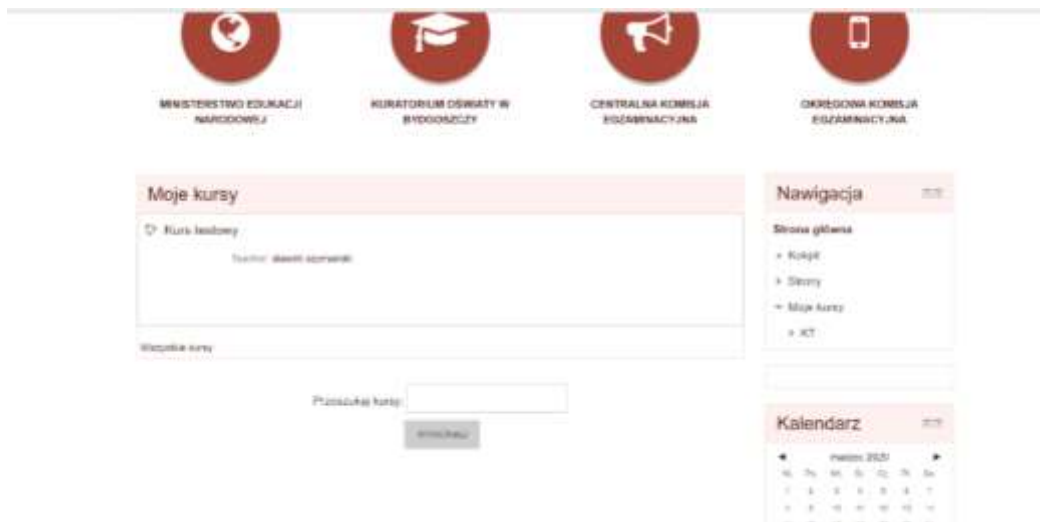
MINISTERSTWO EDUKACJI NARODOWEJ

KURATORIUM OŚWIATY W BYDGOSZCZY

CENTRALNA KOMISJA EGZAMINACYJNA

OKRĘGOWA KOMISJA EGZAMINACYJNA

Moje kursy

Kurs testowy

Teacher: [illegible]

Wszystkie kursy

Przeszukaj kursy:

Wyszukaj

Nawigacja

Strona główna

Kokpit

Strony

Moje kursy

KT

Kalendarz

marzec 2020

| Nd | Pn | Wt | Śr | Cz | Pt | So |
|---|---|---|---|---|---|---|
| 1 | 2 | 3 | 4 | 5 | 6 | 7 |
| 8 | 9 | 10 | 11 | 12 | 13 | 14 |